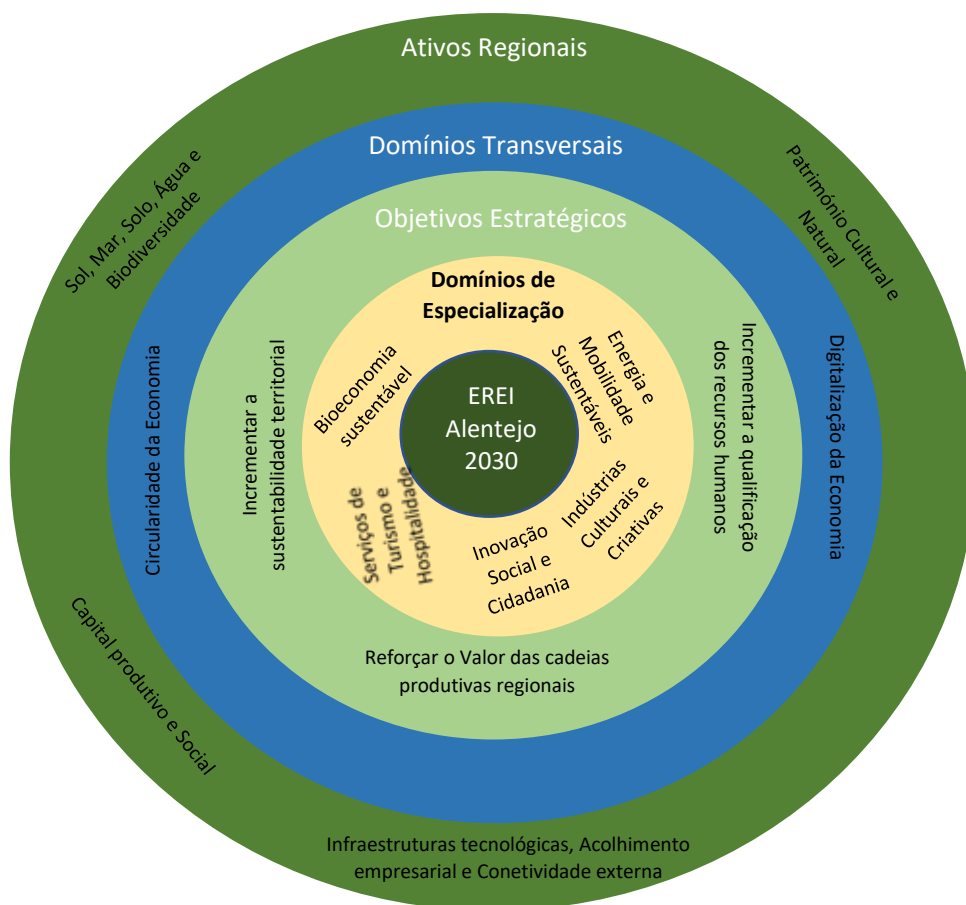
Ativos Regionais

Domínios Transversais

Objetivos Estratégicos

Domínios de Especialização

Sol, Mar, Solo, Água e Biodiversidade

Património Cultural e Natural

Circularidade da Economia

Incrementar a sustentabilidade territorial

Bioeconomia sustentável

Energia e Mobilidade Sustentáveis

EREI Alentejo 2030

Incrementar a qualificação dos recursos humanos

Digitalização da Economia

Serviços de Turismo e Hospitalidade

Inovação Social e Cidadania

Indústrias Culturais e Criativas

Reforçar o Valor das cadeias produtivas regionais

Capital produtivo e Social

Infraestruturas tecnológicas, Acolhimento empresarial e Conetividade externa